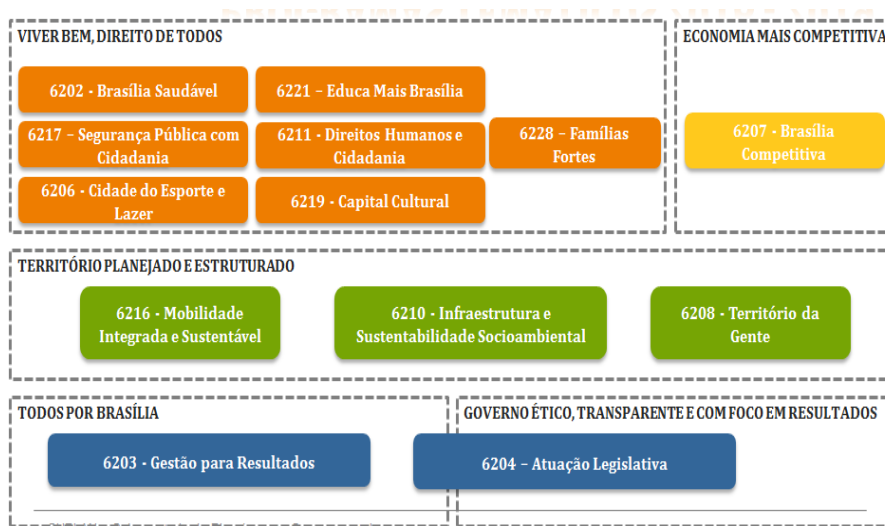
VIVER BEM, DIREITO DE TODOS

6202 - Brasília Saudável

6221 – Educa Mais Brasília

6217 – Segurança Pública com Cidadania

6211 - Direitos Humanos e Cidadania

6228 – Famílias Fortes

6206 - Cidade do Esporte e Lazer

6219 - Capital Cultural

ECONOMIA MAIS COMPETITIVA

6207 - Brasília Competitiva

TERRITÓRIO PLANEJADO E ESTRUTURADO

6216 - Mobilidade Integrada e Sustentável

6210 - Infraestrutura e Sustentabilidade Socioambiental

6208 - Território da Gente

TODOS POR BRASÍLIA

6203 - Gestão para Resultados

GOVERNO ÉTICO, TRANSPARENTE E COM FOCO EM RESULTADOS

6204 – Atuação Legislativa